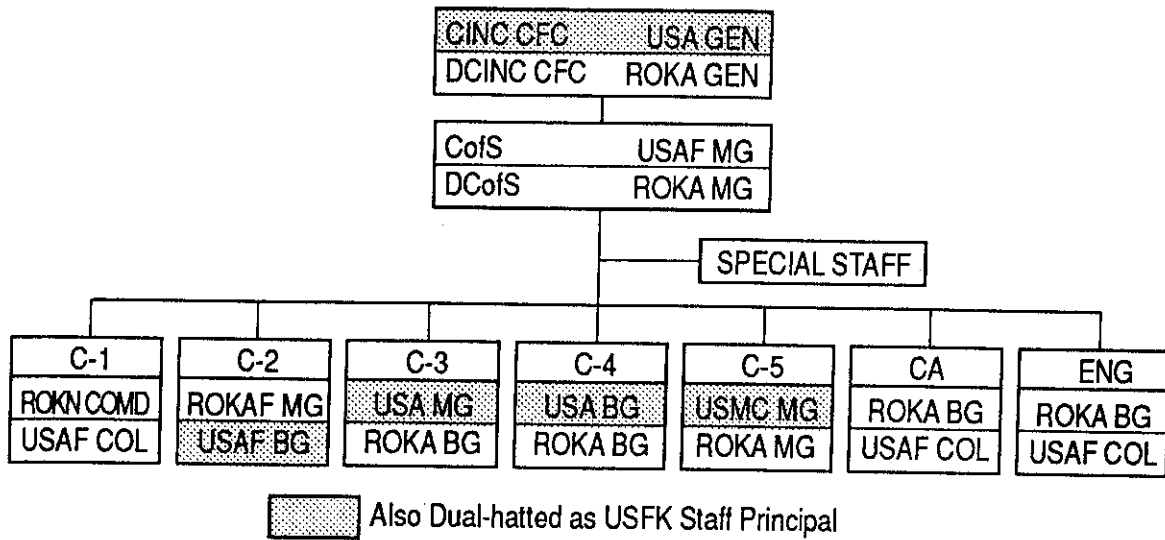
CINC CFC USA GEN
DCINC CFC ROKA GEN

CofS USAF MG
DCofS ROKA MG

SPECIAL STAFF

C-1
ROKN COMD
USAF COL

C-2
ROKAF MG
USAF BG

C-3
USA MG
ROKA BG

C-4
USA BG
ROKA BG

C-5
USMC MG
ROKA MG

CA
ROKA BG
USAF COL

ENG
ROKA BG
USAF COL

Also Dual-hatted as USFK Staff Principal